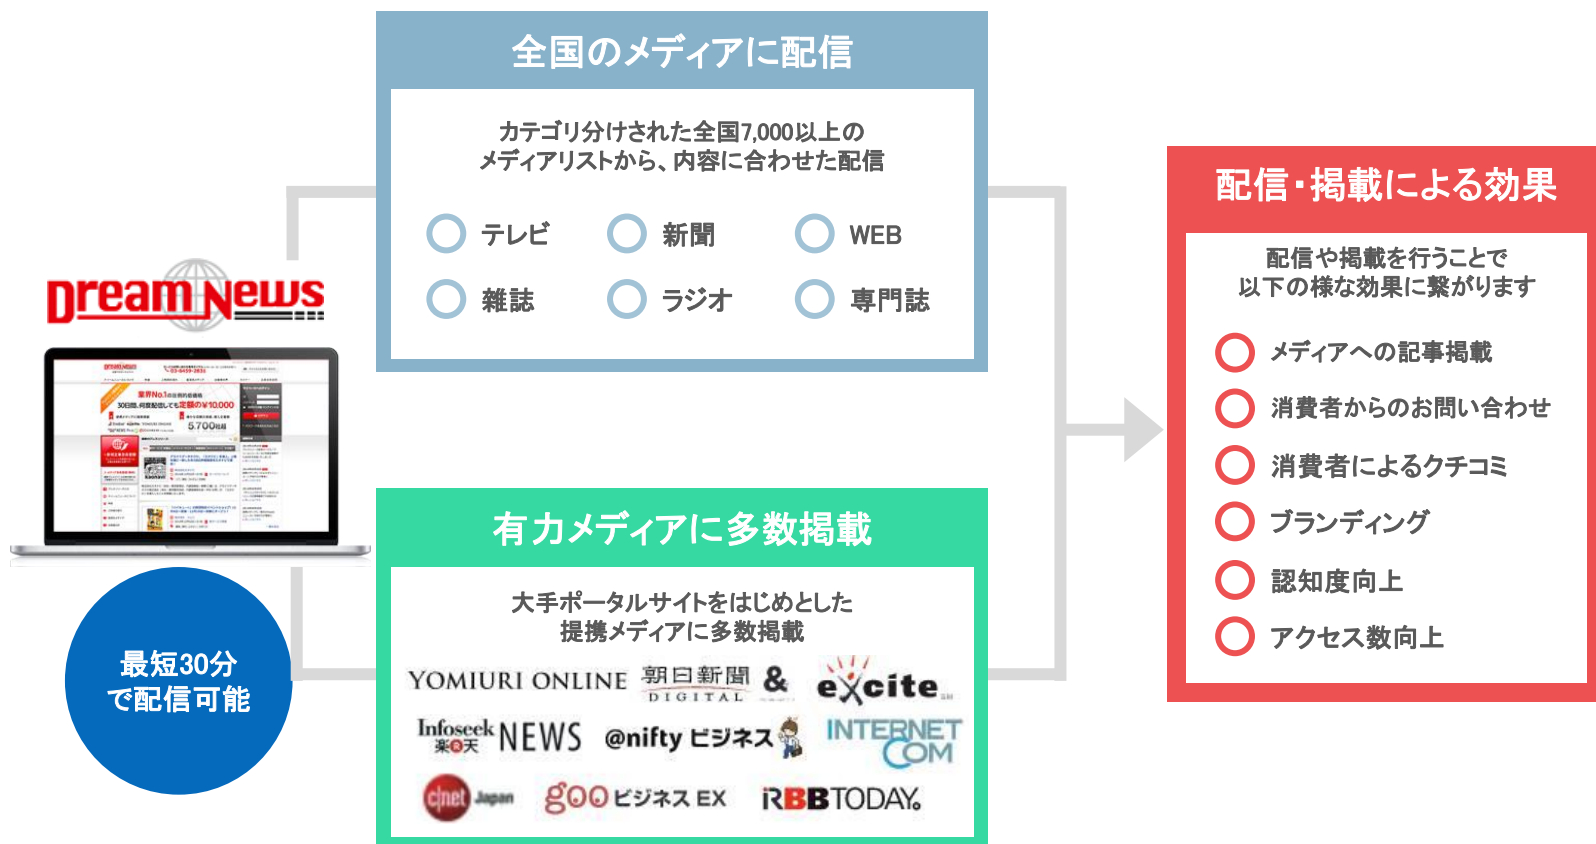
DreamNews

最短30分で配信可能

全国のメディアに配信

カテゴリ分けされた全国7,000以上のメディアリストから、内容に合わせた配信

テレビ
新聞
WEB
雑誌
ラジオ
専門誌

有力メディアに多数掲載

大手ポータルサイトをはじめとした提携メディアに多数掲載

YOMIURI ONLINE 朝日新聞 DIGITAL & excite
Infoseek 楽天 NEWS @nifty ビジネス INTERNET COM
cnet Japan goo ビジネス EX RBBTODAY

配信・掲載による効果

配信や掲載を行うことで以下の様な効果に繋がります

メディアへの記事掲載
消費者からのお問い合わせ
消費者によるクチコミ
ブランディング
認知度向上
アクセス数向上